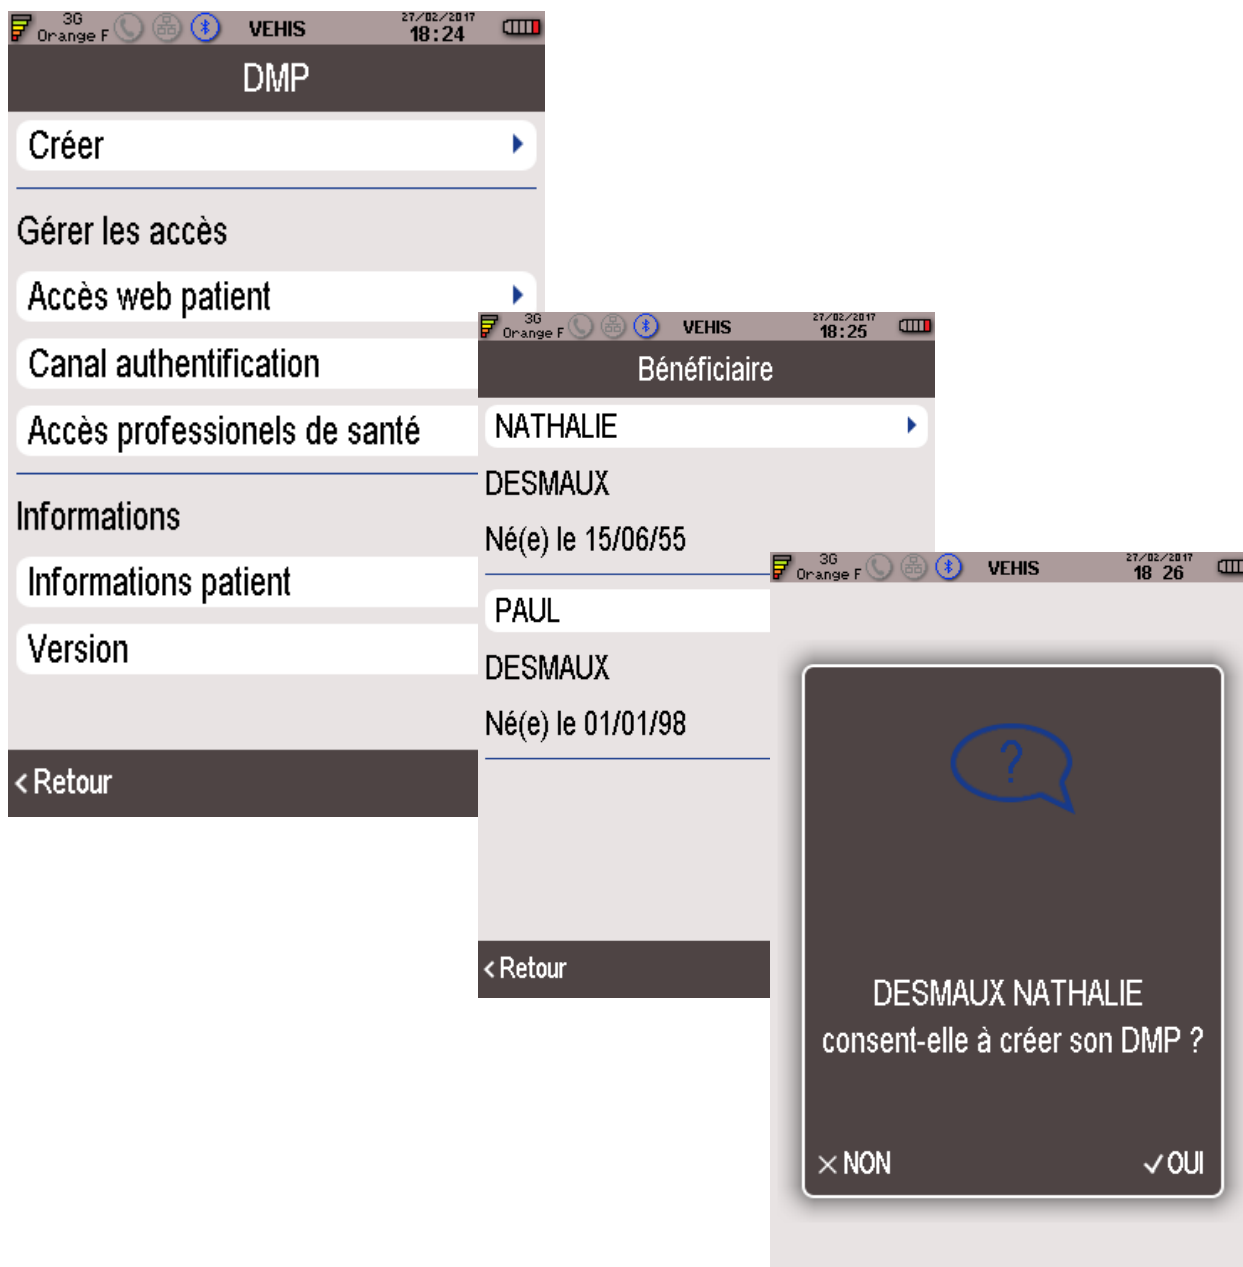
3G Orange F VEHIS 27/02/2017 18:24

DMP

Créer

Gérer les accès

Accès web patient

Canal authentification

Accès professionels de santé

Informations

Informations patient

Version

Retour

3G Orange F VEHIS 27/02/2017 18:25

Bénéficiaire

NATHALIE

DESMAUX

Né(e) le 15/06/55

PAUL

DESMAUX

Né(e) le 01/01/98

Retour

3G Orange F VEHIS 27/02/2017 18 26

?

DESMAUX NATHALIE consent-elle à créer son DMP ?

NON

OUI